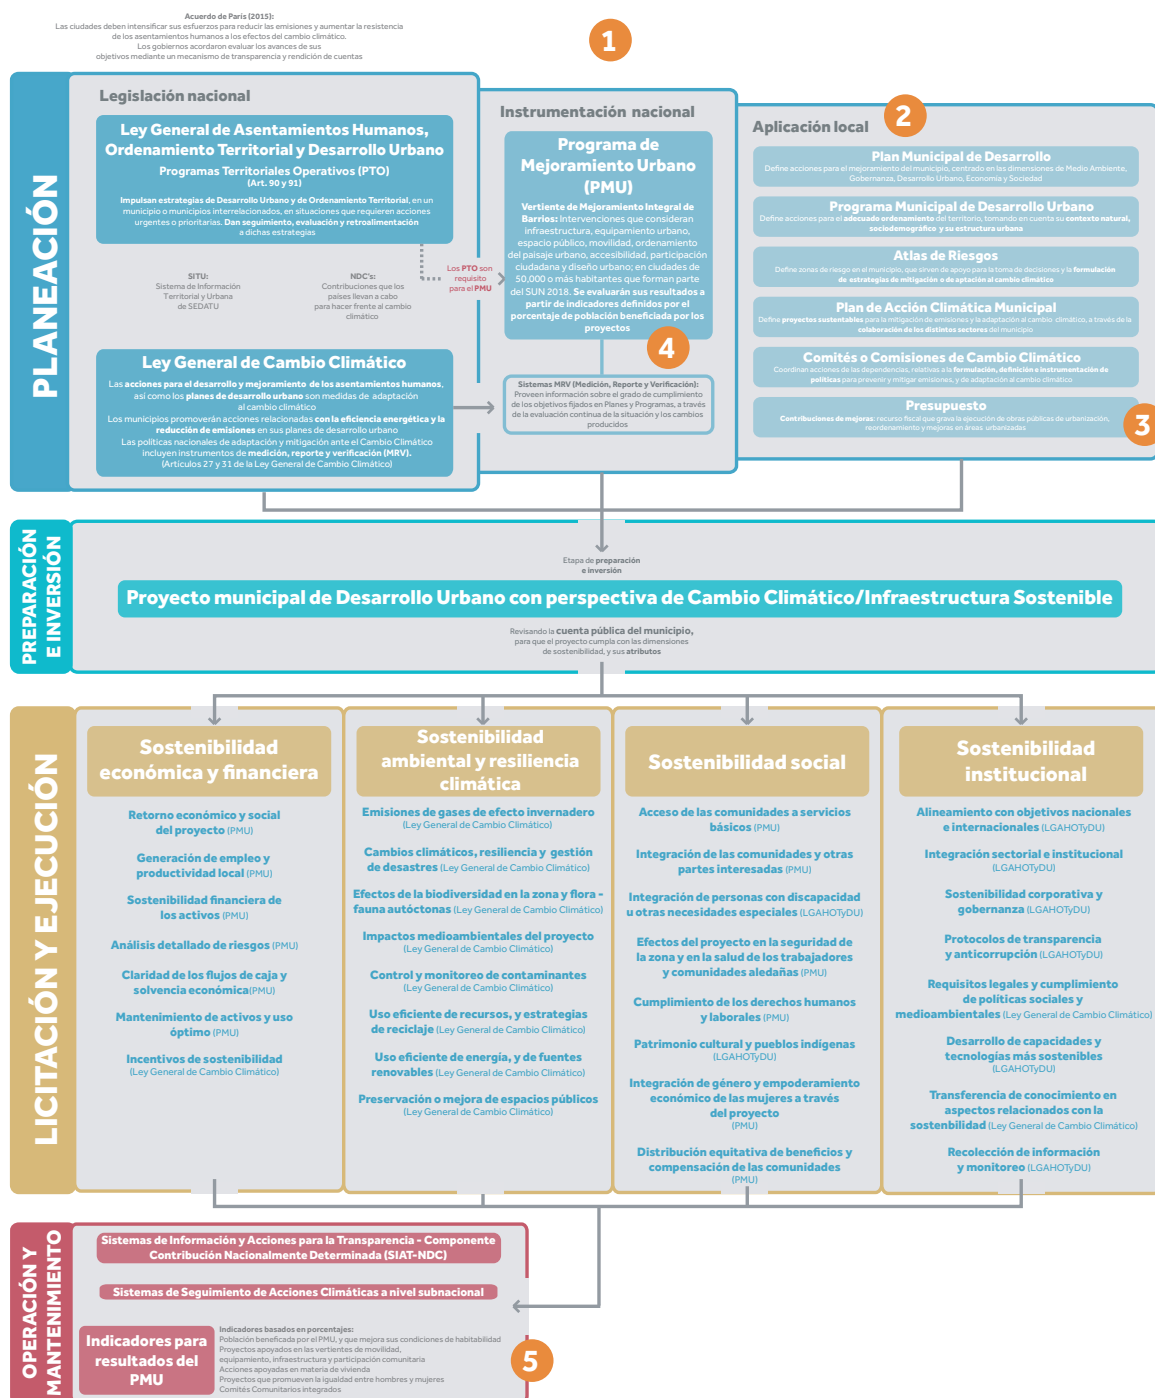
Acuerdo de París (2015):
Las ciudades deben intensificar sus esfuerzos para reducir las emisiones y aumentar la resistencia de los asentamientos humanos a los efectos del cambio climático.
Los gobiernos acordaron evaluar los avances de sus objetivos mediante un mecanismo de transparencia y rendición de cuentas

1

PLANEACIÓN

Legislación nacional

Ley General de Asentamientos Humanos, Ordenamiento Territorial y Desarrollo Urbano
Programas Territoriales Operativos (PTO)
(Art. 90 y 91)
Impulsan estrategias de Desarrollo Urbano y de Ordenamiento Territorial, en un municipio o municipios interrelacionados, en situaciones que requieren acciones urgentes o prioritarias. Dan seguimiento, evaluación y retroalimentación a dichas estrategias

SITU:
Sistema de Información Territorial y Urbana de SEDATU

NDC's:
Contribuciones que los países llevan a cabo para hacer frente al cambio climático

Los PTO son requisito para el PMU

Ley General de Cambio Climático
Las acciones para el desarrollo y mejoramiento de los asentamientos humanos, así como los planes de desarrollo urbano son medidas de adaptación al cambio climático
Los municipios promoverán acciones relacionadas con la eficiencia energética y la reducción de emisiones en sus planes de desarrollo urbano
Las políticas nacionales de adaptación y mitigación ante el Cambio Climático incluyen instrumentos de medición, reporte y verificación (MRV).
(Artículos 27 y 31 de la Ley General de Cambio Climático)

Instrumentación nacional

Programa de Mejoramiento Urbano (PMU)
Vertiente de Mejoramiento Integral de Barrios: Intervenciones que consideran infraestructura, equipamiento urbano, espacio público, movilidad, ordenamiento del paisaje urbano, accesibilidad, participación ciudadana y diseño urbano; en ciudades de 50,000 o más habitantes que forman parte del SUN 2018. Se evaluarán sus resultados a partir de indicadores definidos por el porcentaje de población beneficiada por los proyectos

4

Sistemas MRV (Medición, Reporte y Verificación):
Proveen información sobre el grado de cumplimiento de los objetivos fijados en Planes y Programas, a través de la evaluación continua de la situación y los cambios producidos

Aplicación local

2

Plan Municipal de Desarrollo
Define acciones para el mejoramiento del municipio, centrado en las dimensiones de Medio Ambiente, Gobernanza, Desarrollo Urbano, Economía y Sociedad

Programa Municipal de Desarrollo Urbano
Define acciones para el adecuado ordenamiento del territorio, tomando en cuenta su contexto natural, sociodemográfico y su estructura urbana

Atlas de Riesgos
Define zonas de riesgo en el municipio, que sirven de apoyo para la toma de decisiones y la formulación de estrategias de mitigación o de adaptación al cambio climático

Plan de Acción Climática Municipal
Define proyectos sustentables para la mitigación de emisiones y la adaptación al cambio climático, a través de la colaboración de los distintos sectores del municipio

Comités o Comisiones de Cambio Climático
Coordinan acciones de las dependencias, relativas a la formulación, definición e instrumentación de políticas para prevenir y mitigar emisiones, y de adaptación al cambio climático

Presupuesto
Contribuciones de mejoras: recurso fiscal que grava la ejecución de obras públicas de urbanización, reordenamiento y mejoras en áreas urbanizadas

3

PREPARACIÓN E INVERSIÓN

Etapa de preparación e inversión

Proyecto municipal de Desarrollo Urbano con perspectiva de Cambio Climático/Infraestructura Sostenible

Revisando la cuenta pública del municipio, para que el proyecto cumpla con las dimensiones de sostenibilidad, y sus atributos

LICITACIÓN Y EJECUCIÓN

Sostenibilidad económica y financiera
Retorno económico y social del proyecto (PMU)
Generación de empleo y productividad local (PMU)
Sostenibilidad financiera de los activos (PMU)
Análisis detallado de riesgos (PMU)
Claridad de los flujos de caja y solvencia económica(PMU)
Mantenimiento de activos y uso óptimo (PMU)
Incentivos de sostenibilidad (Ley General de Cambio Climático)

Sostenibilidad ambiental y resiliencia climática
Emisiones de gases de efecto invernadero (Ley General de Cambio Climático)
Cambios climáticos, resiliencia y gestión de desastres (Ley General de Cambio Climático)
Efectos de la biodiversidad en la zona y flora - fauna autóctonas (Ley General de Cambio Climático)
Impactos medioambientales del proyecto (Ley General de Cambio Climático)
Control y monitoreo de contaminantes (Ley General de Cambio Climático)
Uso eficiente de recursos, y estrategias de reciclaje (Ley General de Cambio Climático)
Uso eficiente de energía, y de fuentes renovables (Ley General de Cambio Climático)
Preservación o mejora de espacios públicos (Ley General de Cambio Climático)

Sostenibilidad social
Acceso de las comunidades a servicios básicos (PMU)
Integración de las comunidades y otras partes interesadas (PMU)
Integración de personas con discapacidad u otras necesidades especiales (LGAHOTyDU)
Efectos del proyecto en la seguridad de la zona y en la salud de los trabajadores y comunidades aledañas (PMU)
Cumplimiento de los derechos humanos y laborales (PMU)
Patrimonio cultural y pueblos indígenas (LGAHOTyDU)
Integración de género y empoderamiento económico de las mujeres a través del proyecto (PMU)
Distribución equitativa de beneficios y compensación de las comunidades (PMU)

Sostenibilidad institucional
Alineamiento con objetivos nacionales e internacionales (LGAHOTyDU)
Integración sectorial e institucional (LGAHOTyDU)
Sostenibilidad corporativa y gobernanza (LGAHOTyDU)
Protocolos de transparencia y anticorrupción (LGAHOTyDU)
Requisitos legales y cumplimiento de políticas sociales y medioambientales (Ley General de Cambio Climático)
Desarrollo de capacidades y tecnologías más sostenibles (LGAHOTyDU)
Transferencia de conocimiento en aspectos relacionados con la sostenibilidad (Ley General de Cambio Climático)
Recolección de información y monitoreo (LGAHOTyDU)

OPERACIÓN Y MANTENIMIENTO

Sistemas de Información y Acciones para la Transparencia - Componente Contribución Nacionalmente Determinada (SIAT-NDC)

Sistemas de Seguimiento de Acciones Climáticas a nivel subnacional

Indicadores para resultados del PMU

Indicadores basados en porcentajes:
Población beneficiada por el PMU, y que mejora sus condiciones de habitabilidad
Proyectos apoyados en las vertientes de movilidad, equipamiento, infraestructura y participación comunitaria
Acciones apoyadas en materia de vivienda
Proyectos que promueven la igualdad entre hombres y mujeres
Comités Comunitarios integrados

5